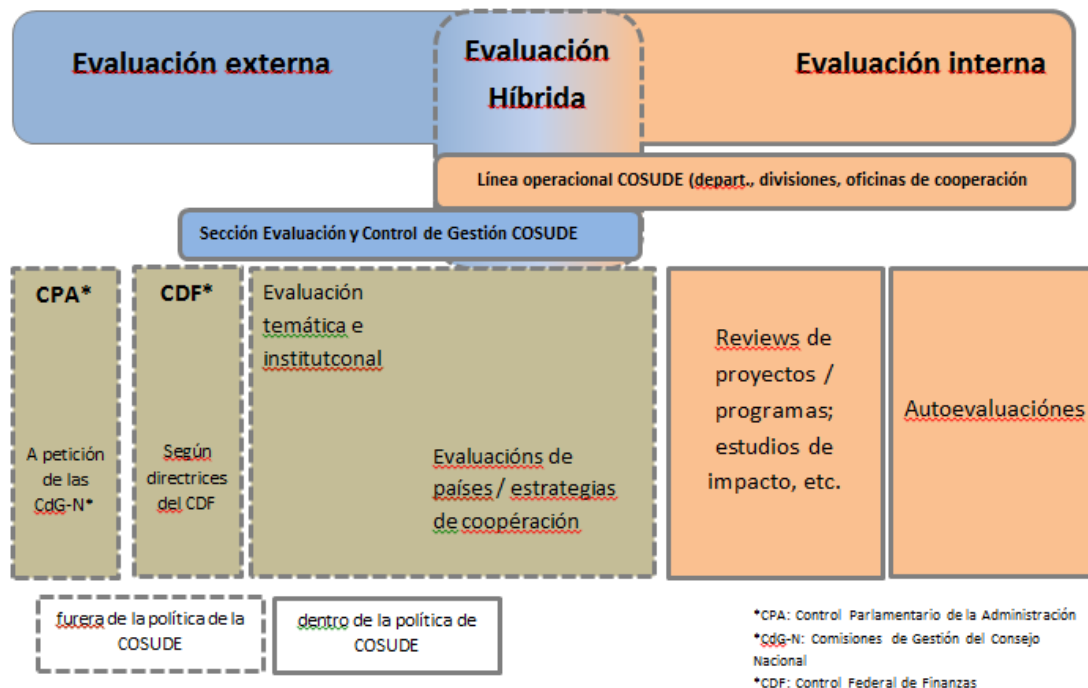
Evaluación externa

Evaluación Híbrida

Evaluación interna

Línea operacional COSUDE (depart., divisiones, oficinas de cooperación

Sección Evaluación y Control de Gestión COSUDE

CPA*

A petición de las CdG-N*

CDF*

Según directrices del CDF

Evaluación temática e institutconal

Evaluacións de países / estrategias de coopéración

Reviews de proyectos / programas; estudios de impacto, etc.

Autoevaluaciónes

furera de la política de la COSUDE

dentro de la política de COSUDE

*CPA: Control Parlamentario de la Administración
*CdG-N: Comisiones de Gestión del Consejo Nacional
*CDF: Control Federal de Finanzas